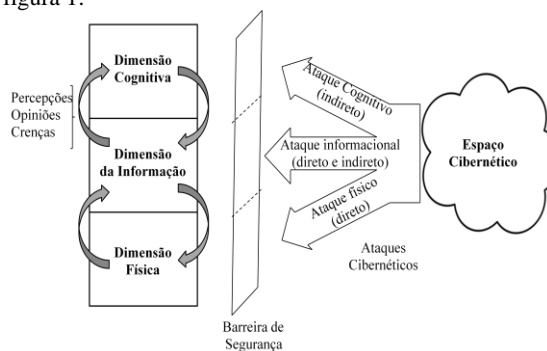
figura 1.

Dimensão Cognitiva

Percepções
Opiniões
Crenças

Dimensão da Informação

Dimensão Física

Ataque Cognitivo (indireto)

Ataque informacional (direto e indireto)

Ataque físico (direto)

Espaço Cibernético

Ataques Cibernéticos

Barreira de Segurança